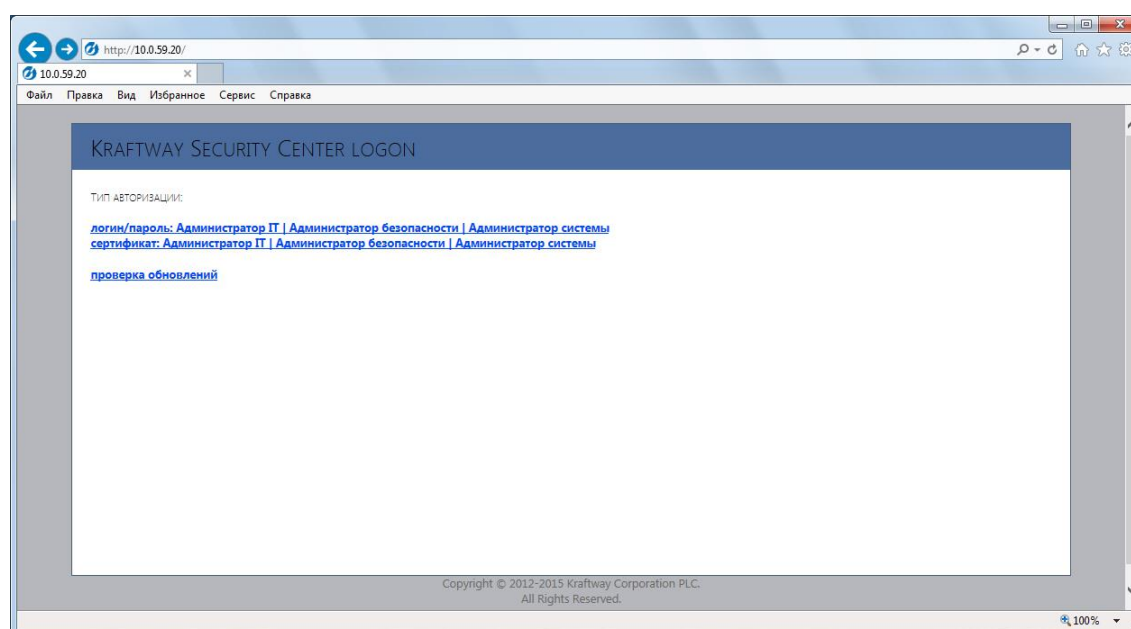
http://10.0.59.20/

10.0.59.20

Файл Правка Вид Избранное Сервис Справка

KRAFTWAY SECURITY CENTER LOGON

ТИП АВТОРИЗАЦИИ:

логин/пароль: Администратор IT | Администратор безопасности | Администратор системы
сертификат: Администратор IT | Администратор безопасности | Администратор системы

проверка обновлений

Copyright © 2012-2015 Kraftway Corporation PLC.
All Rights Reserved.

100%